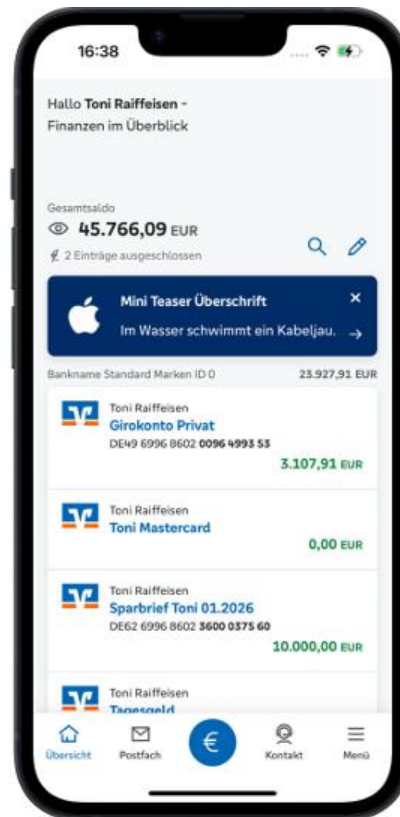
16:38

Hallo **Toni Raiffeisen** - Finanzen im Überblick

Gesamtsaldo
45.766,09 EUR
2 Einträge ausgeschlossen

Mini Teaser Überschrift
Im Wasser schwimmt ein Kabeljau.

Bankname Standard Marken ID 0 23.927,91 EUR

Toni Raiffeisen
Girokonto Privat
DE49 6996 8602 0096 4993 53
3.107,91 EUR

Toni Raiffeisen
Toni Mastercard
0,00 EUR

Toni Raiffeisen
Sparbrief Toni 01.2026
DE62 6996 8602 3600 0375 60
10.000,00 EUR

Toni Raiffeisen
Tagesgeld

Übersicht Postfach € Kontakt Menü